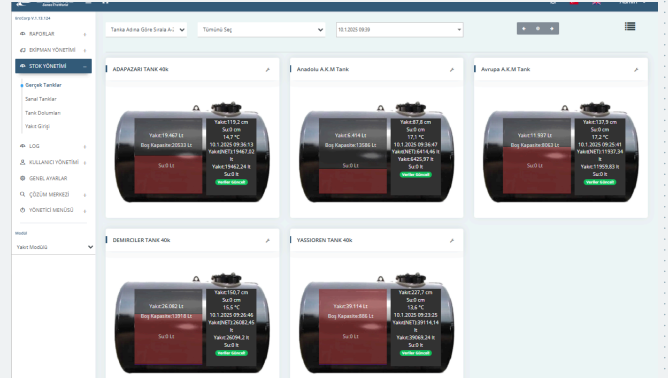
Sürüm V1.12.134

RAPORLAR
EKİPMAN YÖNETİMİ
STOK YÖNETİMİ
Gerçek Tanklar
Sanal Tanklar
Tank Dolumları
Yakıt Giriş
LOG
KULLANICI YÖNETİMİ
GENEL AYARLAR
ÇÖZÜM MERKEZİ
YÖNETİCİ MENÜSÜ

Modül
Yakıt Modülü

Tanka Adına Göre Sırala A-Z
Tümünü Seç
10.1.2025 09:39

ADAPAZARI TANK 40k
Yakıt:19.467 Lt
Boş Kapasite:20533 Lt
Su:0 Lt
Yakıt:119,2 cm
Su:0 cm
14,7 °C
10.1.2025 09:36:13
Yakıt(NET):19467,52 lt
Yakıt:19462,24 lt
Su:0 lt
Veriler Güncel!

Anadolu A.K.M Tank
Yakıt:6.414 Lt
Boş Kapasite:13586 Lt
Su:0 Lt
Yakıt:87,8 cm
Su:0 cm
17,1 °C
10.1.2025 09:36:47
Yakıt(NET):6414,46 lt
Yakıt:6425,87 lt
Su:0 lt
Veriler Güncel!

Avrupa A.K.M Tank
Yakıt:11.937 Lt
Boş Kapasite:8063 Lt
Su:0 Lt
Yakıt:137,9 cm
Su:0 cm
17,2 °C
10.1.2025 09:25:41
Yakıt(NET):11937,34 lt
Yakıt:11959,83 lt
Su:0 lt
Veriler Güncel!

DEMIRCILER TANK 40k
Yakıt:26.082 Lt
Boş Kapasite:13918 Lt
Su:0 Lt
Yakıt:150,7 cm
Su:0 cm
15,5 °C
10.1.2025 09:26:46
Yakıt(NET):26082,45 lt
Yakıt:26094,2 lt
Su:0 lt
Veriler Güncel!

YASSIOREN TANK 40k
Yakıt:39.114 Lt
Boş Kapasite:886 Lt
Su:0 Lt
Yakıt:227,7 cm
Su:0 cm
13,6 °C
10.1.2025 09:23:25
Yakıt(NET):39114,14 lt
Yakıt:39068,24 lt
Su:0 lt
Veriler Güncel!